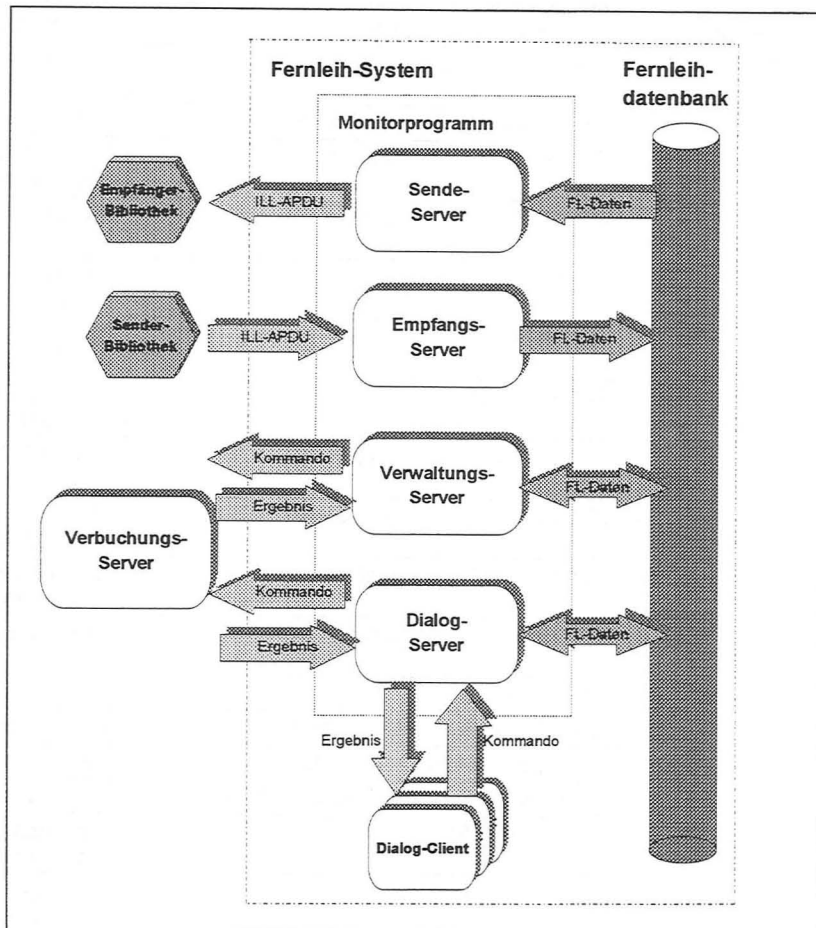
Fernleih-System

Fernleih-datenbank

Monitorprogramm

Empfänger-Bibliothek

ILL-APDU

Sende-Server

FL-Daten

Sender-Bibliothek

ILL-APDU

Empfangs-Server

FL-Daten

Kommando

Verwaltungs-Server

FL-Daten

Ergebnis

Verbuchungs-Server

Kommando

Dialog-Server

FL-Daten

Ergebnis

Ergebnis

Kommando

Dialog-Client